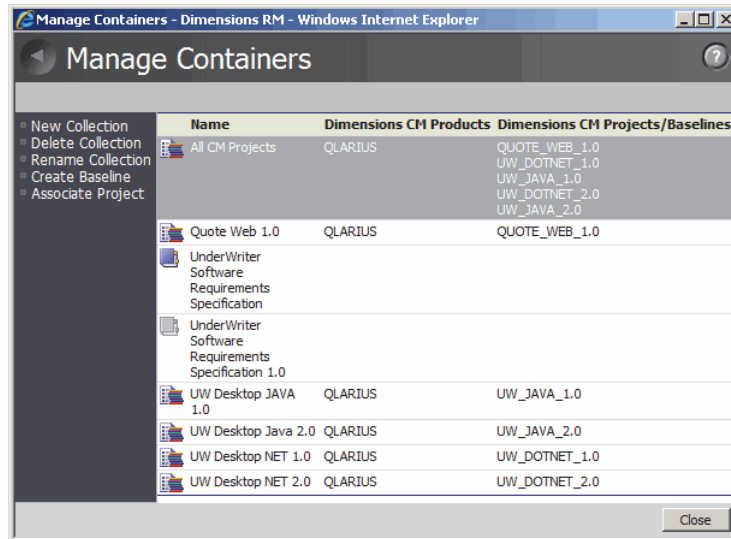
Manage Containers - Dimensions RM - Windows Internet Explorer

Manage Containers

New Collection
Delete Collection
Rename Collection
Create Baseline
Associate Project

| Name | Dimensions CM Products | Dimensions CM Projects/Baselines |
|---|---|---|
| All CM Projects | QLARIUS | QUOTE_WEB_1.0 UW_DOTNET_1.0 UW_JAVA_1.0 UW_DOTNET_2.0 UW_JAVA_2.0 |
| Quote Web 1.0 | QLARIUS | QUOTE_WEB_1.0 |
| UnderWriter Software Requirements Specification | | |
| UnderWriter Software Requirements Specification 1.0 | | |
| UW Desktop JAVA 1.0 | QLARIUS | UW_JAVA_1.0 |
| UW Desktop Java 2.0 | QLARIUS | UW_JAVA_2.0 |
| UW Desktop NET 1.0 | QLARIUS | UW_DOTNET_1.0 |
| UW Desktop NET 2.0 | QLARIUS | UW_DOTNET_2.0 |

Close